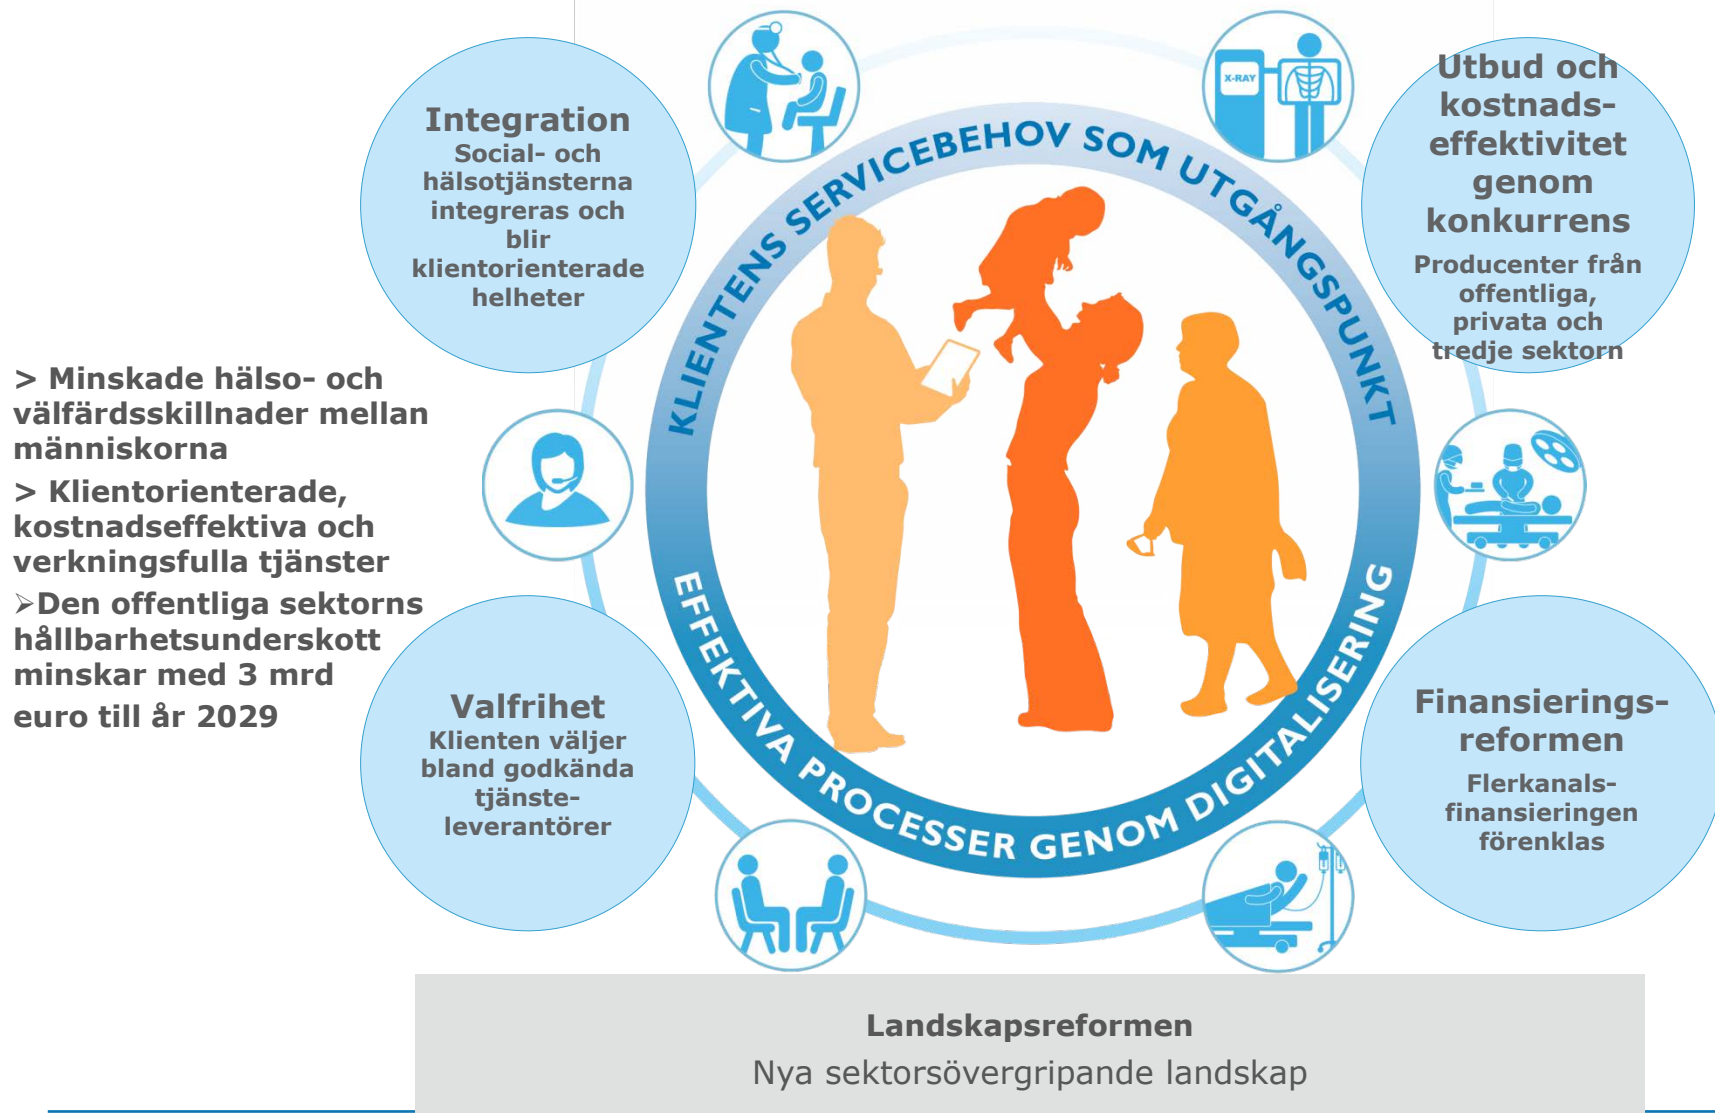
Integration
Social- och hälsotjänsterna integreras och blir klientorienterade helheter

Utbud och kostnadseffektivitet genom konkurrens
Producenter från offentliga, privata och tredje sektorn

X-RAY

KLIENTENS SERVICEBEHOV SOM UTGÅNGSPUNKT

EFFEKTIVA PROCESSER GENOM DIGITALISERING

> Minskade hälso- och välfärdsskillnader mellan människorna
> Klientorienterade, kostnadseffektiva och verkningsfulla tjänster
➢Den offentliga sektorns hållbarhetsunderskott minskar med 3 mrd euro till år 2029

Valfrihet
Klienten väljer bland godkända tjänsteleverantörer

Finansieringsreformen
Flerkanalsfinansieringen förenklas

Landskapsreformen
Nya sektorsövergripande landskap